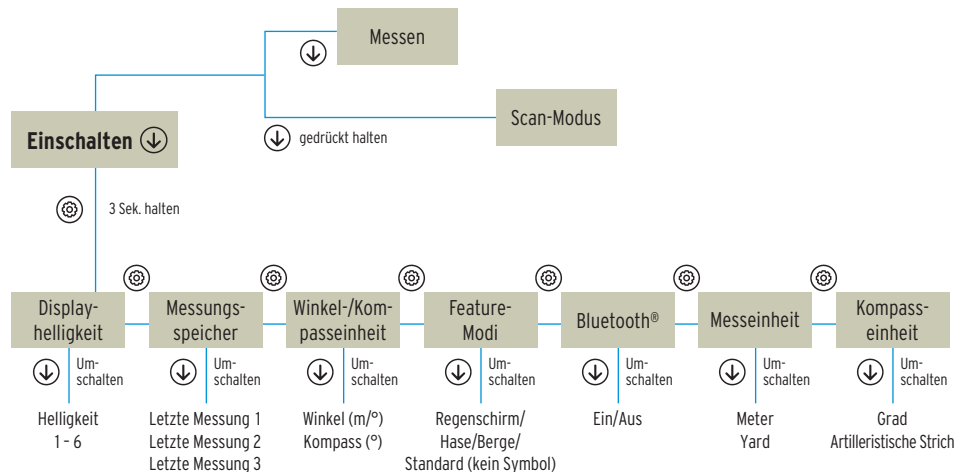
Messen

Scan-Modus

Einschalten

gedrückt halten

3 Sek. halten

Displayhelligkeit

Umschalten

Helligkeit 1 - 6

Messungsspeicher

Umschalten

Letzte Messung 1
Letzte Messung 2
Letzte Messung 3

Winkel-/Kompasseinheit

Umschalten

Winkel (m/°)
Kompass (°)

Feature-Modi

Umschalten

Regenschirm/
Hase/Berge/
Standard (kein Symbol)

Bluetooth®

Umschalten

Ein/Aus

Messeinheit

Umschalten

Meter
Yard

Kompasseinheit

Umschalten

Grad
Artilleristische Strich